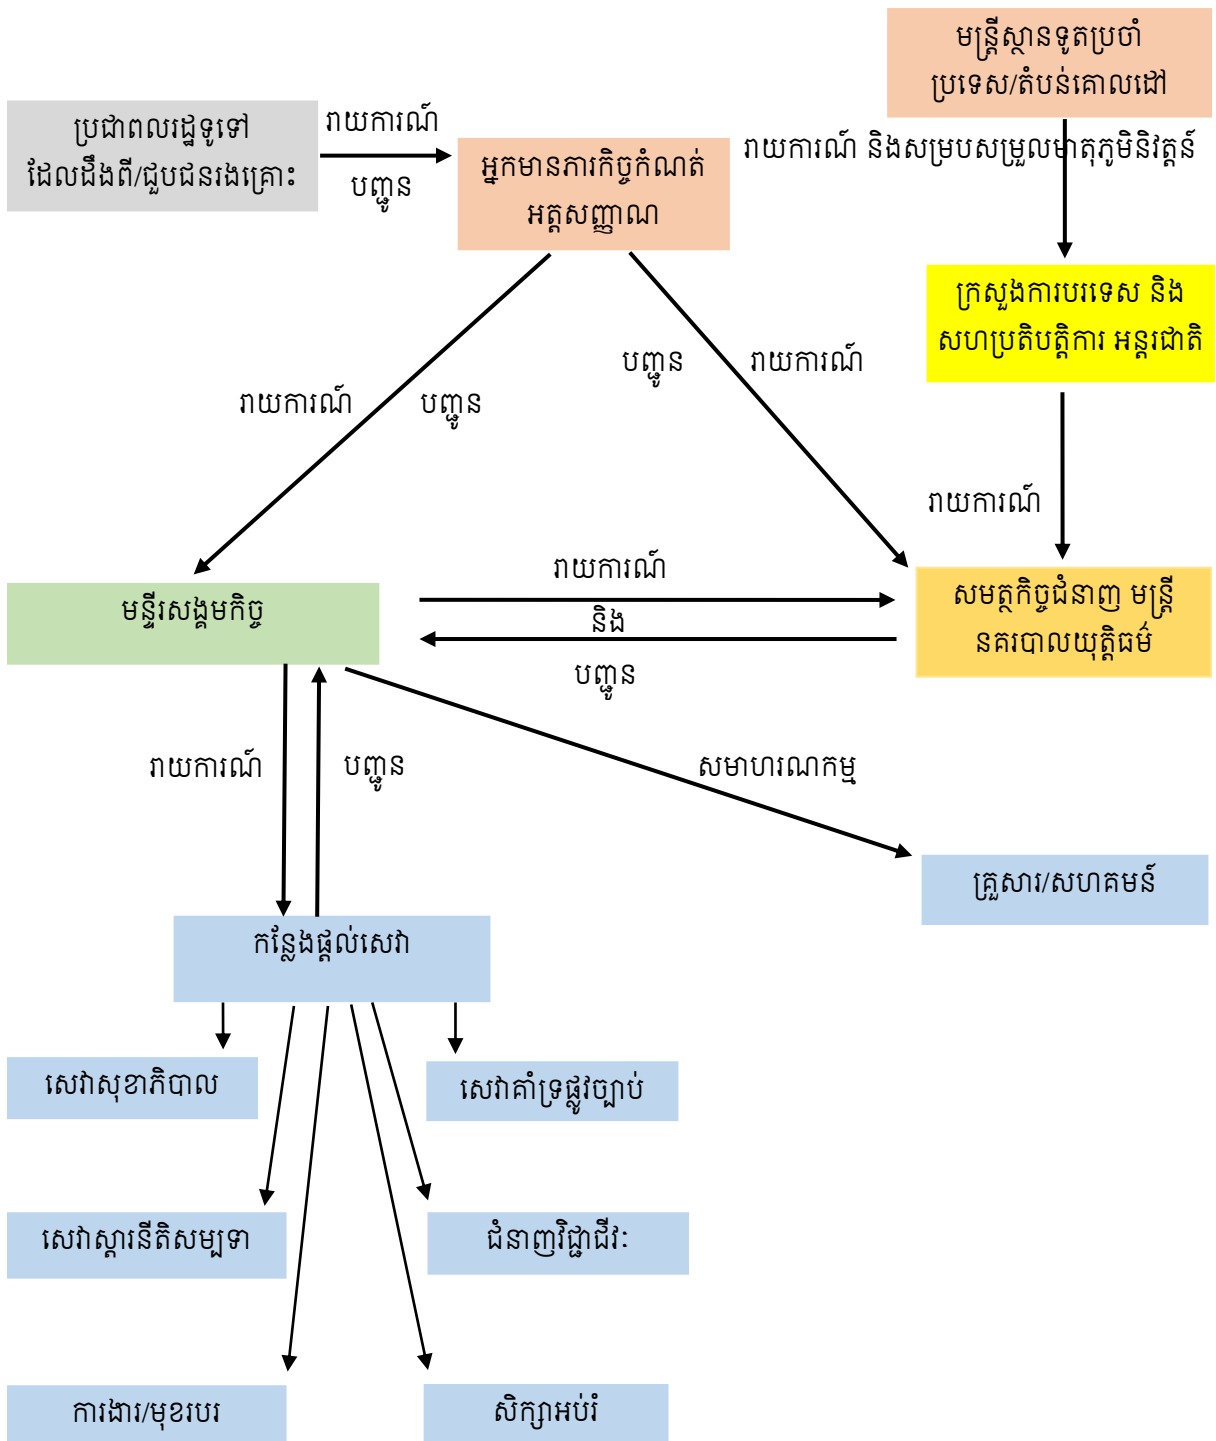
មន្ត្រីស្ថានទូតប្រចាំប្រទេស/តំបន់គោលដៅ

ប្រជាពលរដ្ឋទូទៅដែលដឹងពី/ជួបជនរងគ្រោះ

រាយការណ៍

បញ្ជូន

អ្នកមានភារកិច្ចកំណត់អត្តសញ្ញាណ

រាយការណ៍ និងសម្របសម្រួលមាតុភូមិនិវត្តន៍

ក្រសួងការបរទេស និងសហប្រតិបត្តិការ អន្តរជាតិ

បញ្ជូន

រាយការណ៍

រាយការណ៍

បញ្ជូន

រាយការណ៍

មន្ទីរសង្គមកិច្ច

រាយការណ៍

និង

បញ្ជូន

សមត្ថកិច្ចជំនាញ មន្ត្រីនគរបាលយុត្តិធម៌

រាយការណ៍

បញ្ជូន

សមាហរណកម្ម

គ្រួសារ/សហគមន៍

កន្លែងផ្តល់សេវា

សេវាសុខាភិបាល

សេវាគាំទ្រផ្លូវច្បាប់

សេវាស្តារនីតិសម្បទា

ជំនាញវិជ្ជាជីវៈ

ការងារ/មុខរបរ

សិក្សាអប់រំ